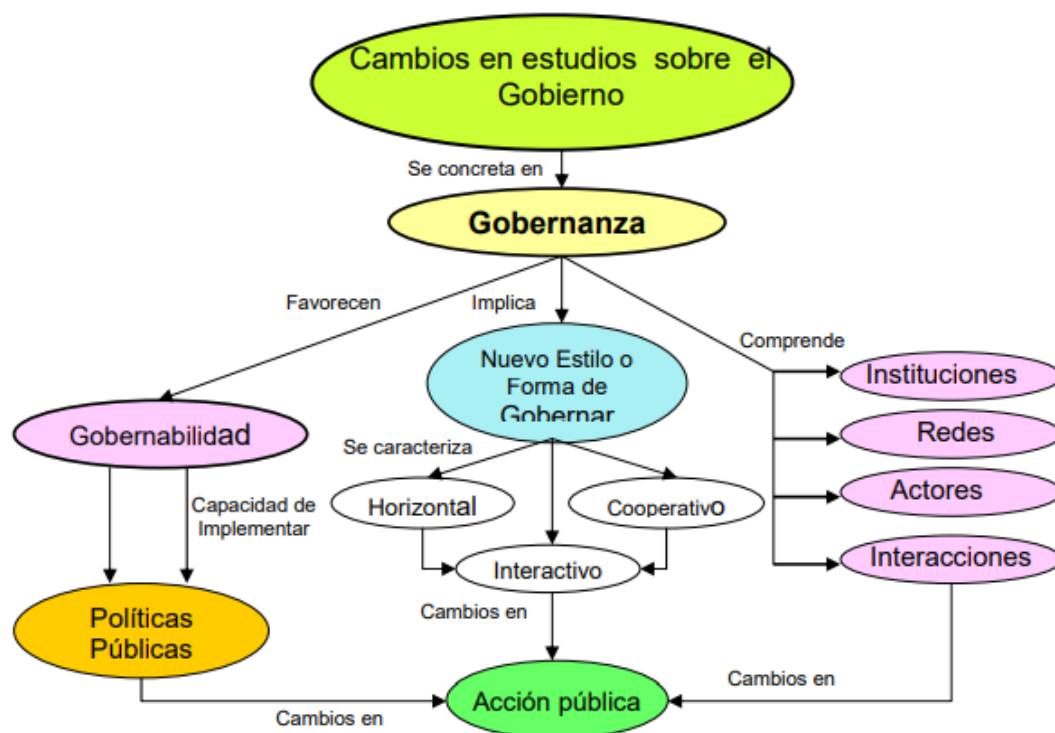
Cambios en estudios sobre el Gobierno

Se concreta en

Gobernanza

Favorecen

Implica

Comprende

Nuevo Estilo o Forma de Gobernar

Instituciones

Redes

Actores

Interacciones

Gobernabilidad

Capacidad de Implementar

Se caracteriza

Horizontal

Cooperativo

Interactivo

Cambios en

Políticas Públicas

Acción pública

Cambios en

Cambios en